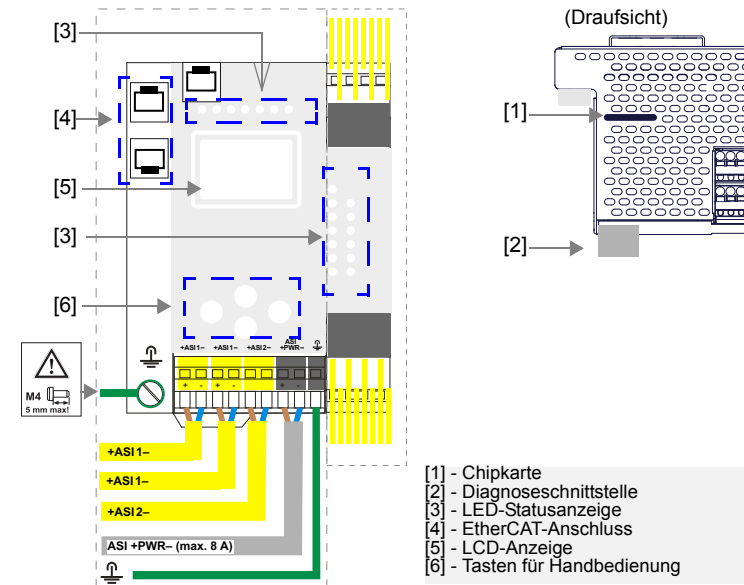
(Draufsicht)

[1]

[2]

[3]

[4]

[5]

[3]

[6]

+ASI1− +ASI1− +ASI2− ASI +PWR−

+ - + - + - + -

M4

5 mm max!

+ASI1−

+ASI1−

+ASI2−

ASI +PWR− (max. 8 A)

[1] - Chipkarte
[2] - Diagnoseschnittstelle
[3] - LED-Statusanzeige
[4] - EtherCAT-Anschluss
[5] - LCD-Anzeige
[6] - Tasten für Handbedienung